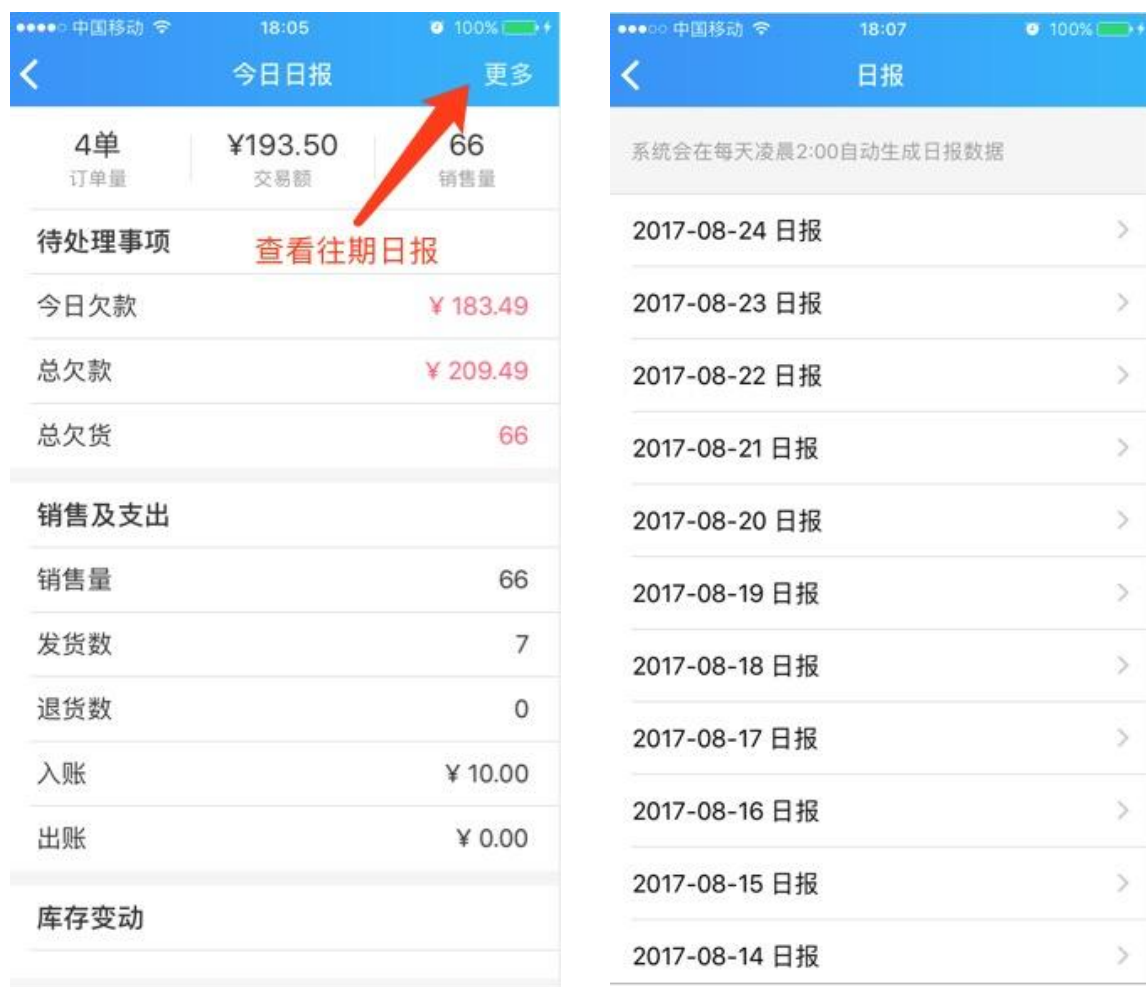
●●●●○ 中国移动 18:05 100%

今日日报 更多

4单
订单量

¥193.50
交易额

66
销售量

待处理事项

查看往期日报

今日欠款 ¥ 183.49

总欠款 ¥ 209.49

总欠货 66

销售及支出

销售量 66

发货数 7

退货数 0

入账 ¥ 10.00

出账 ¥ 0.00

库存变动

●●●○○ 中国移动 18:07 100%

日报

系统会在每天凌晨2:00自动生成日报数据

2017-08-24 日报

2017-08-23 日报

2017-08-22 日报

2017-08-21 日报

2017-08-20 日报

2017-08-19 日报

2017-08-18 日报

2017-08-17 日报

2017-08-16 日报

2017-08-15 日报

2017-08-14 日报